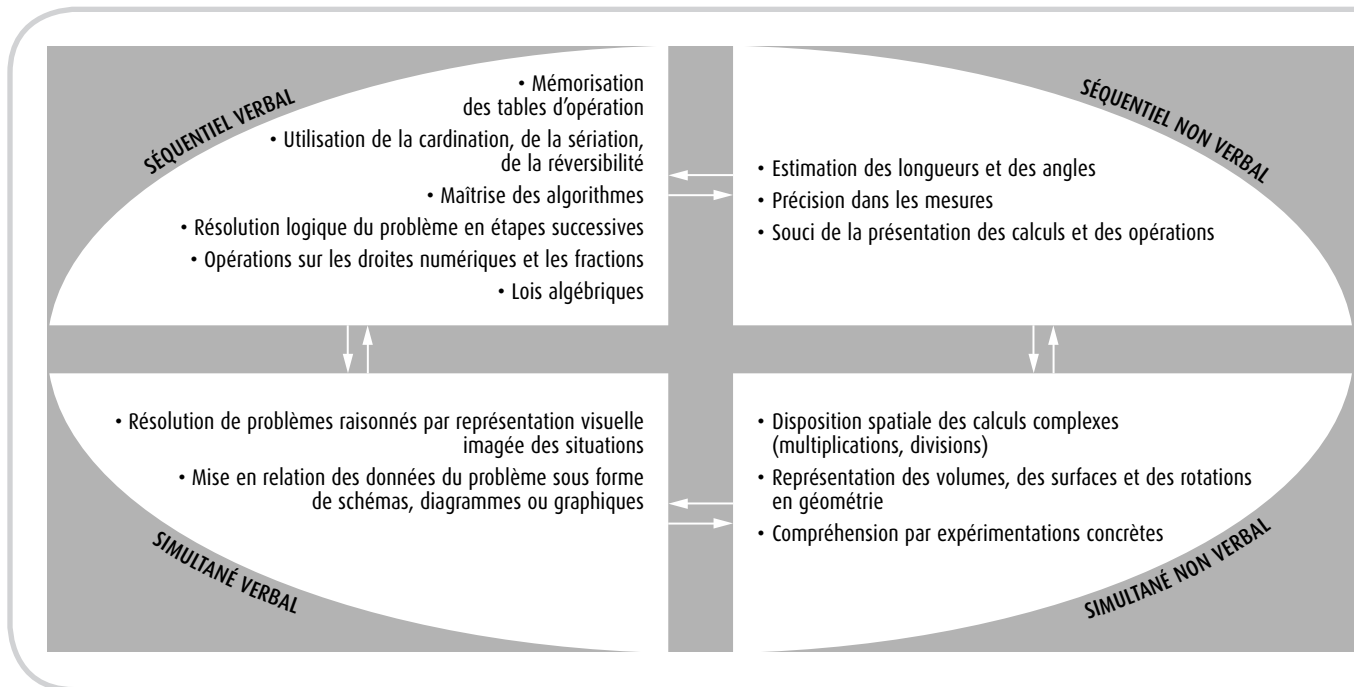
SÉQUENTIEL VERBAL

• Mémorisation des tables d'opération
• Utilisation de la cardination, de la sériation, de la réversibilité
• Maîtrise des algorithmes
• Résolution logique du problème en étapes successives
• Opérations sur les droites numériques et les fractions
• Lois algébriques

SÉQUENTIEL NON VERBAL

• Estimation des longueurs et des angles
• Précision dans les mesures
• Souci de la présentation des calculs et des opérations

• Résolution de problèmes raisonnés par représentation visuelle imagée des situations
• Mise en relation des données du problème sous forme de schémas, diagrammes ou graphiques

SIMULTANÉ VERBAL

• Disposition spatiale des calculs complexes (multiplications, divisions)
• Représentation des volumes, des surfaces et des rotations en géométrie
• Compréhension par expérimentations concrètes

SIMULTANÉ NON VERBAL